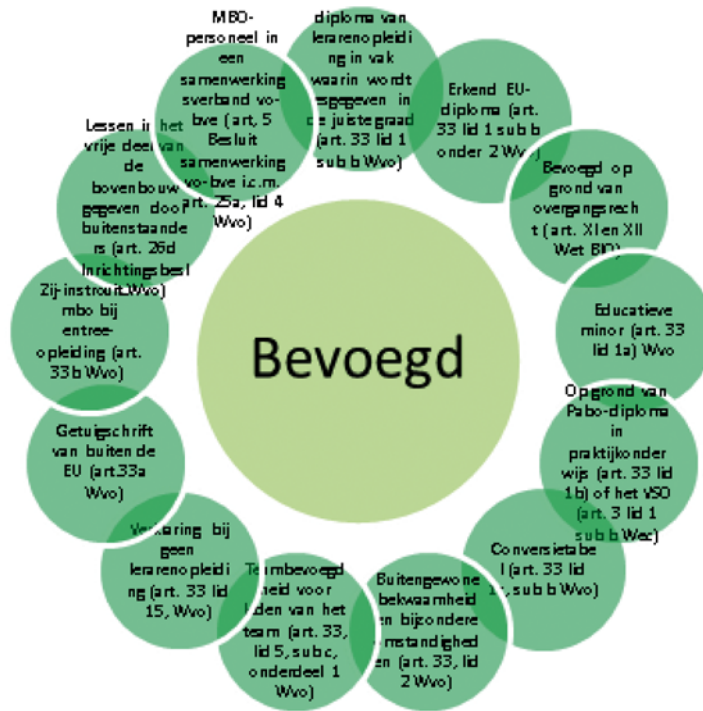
Bevoegd

diploma van lerarenopleiding in vak waarin wordt lesgegeven in de juiste graad (art. 33 lid 1 sub b Wvo)

Erkend EU-diploma (art. 33 lid 1 sub b onder 2 Wvo)

Bevoegd op grond van overgangsrecht (art. XI en XII Wet BIO)

Educatieve minor (art. 33 lid 1a) Wvo

Op grond van Pabo-diploma in praktijkonderwijs (art. 33 lid 1b) of het VSO (art. 3 lid 1 sub b Wec)

Conversietabel (art. 33 lid 1, sub b Wvo)

Buitengewone bekwaamheid en bijzondere omstandigheden (art. 33, lid 2 Wvo)

Teambevoegdheid voor leden van het team (art. 33, lid 5, sub c, onderdeel 1 Wvo)

Verklaring bij geen lerarenopleiding (art. 33 lid 15, Wvo)

Getuigschrift van buiten de EU (art.33a Wvo)

Zij-instrouit mbo bij entree-opleiding (art. 33b Wvo)

Lessen in het vrije deel van de bovenbouw gegeven door buitenstaanders (art. 26d Inrichtingsbesl. Wvo)

MBO-personeel in een samenwerkingsverband vo-bve (art. 5 Besluit samenwerking vo-bve i.c.m. art. 25a, lid 4 Wvo)